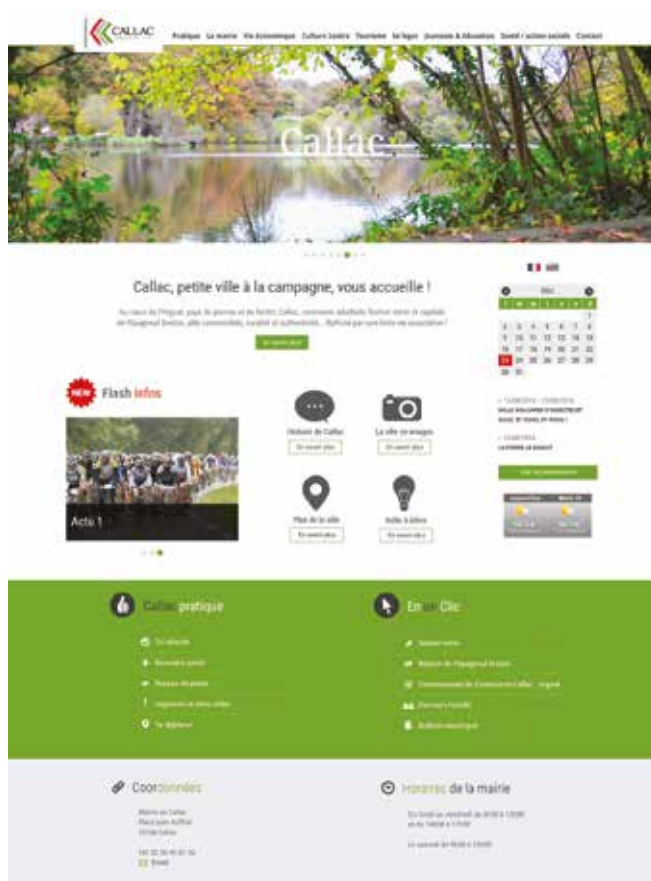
CALLAC

Pratique La mairie Vie économique Culture Loisirs Tourisme Se loger Jeunesse & Education Santé / action sociale Contact

Callac

Callac, petite ville à la campagne, vous accueille !

Au cœur de l'Argoat, pays de plaines et de forêts, Callac, commune labellisée, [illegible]

En savoir plus

Mai

| L | M | M | J | V | S | D |
|---|---|---|---|---|---|---|
| | | | | | | 1 |
| 2 | 3 | 4 | 5 | 6 | 7 | 8 |
| 9 | 10 | 11 | 12 | 13 | 14 | 15 |
| 16 | 17 | 18 | 19 | 20 | 21 | 22 |
| 23 | 24 | 25 | 26 | 27 | 28 | 29 |
| 30 | 31 | | | | | |

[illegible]

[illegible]

Voir les événements

NEW Flash infos

Actu !

Histoire de Callac
En savoir plus

La ville en images
En savoir plus

Plan de la ville
En savoir plus

Boîte à idées
En savoir plus

Callac pratique

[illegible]
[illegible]
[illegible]
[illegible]
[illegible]

En un Clic

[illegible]
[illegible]
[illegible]
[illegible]
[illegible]

Coordonnées

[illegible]

Horaires de la mairie

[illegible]